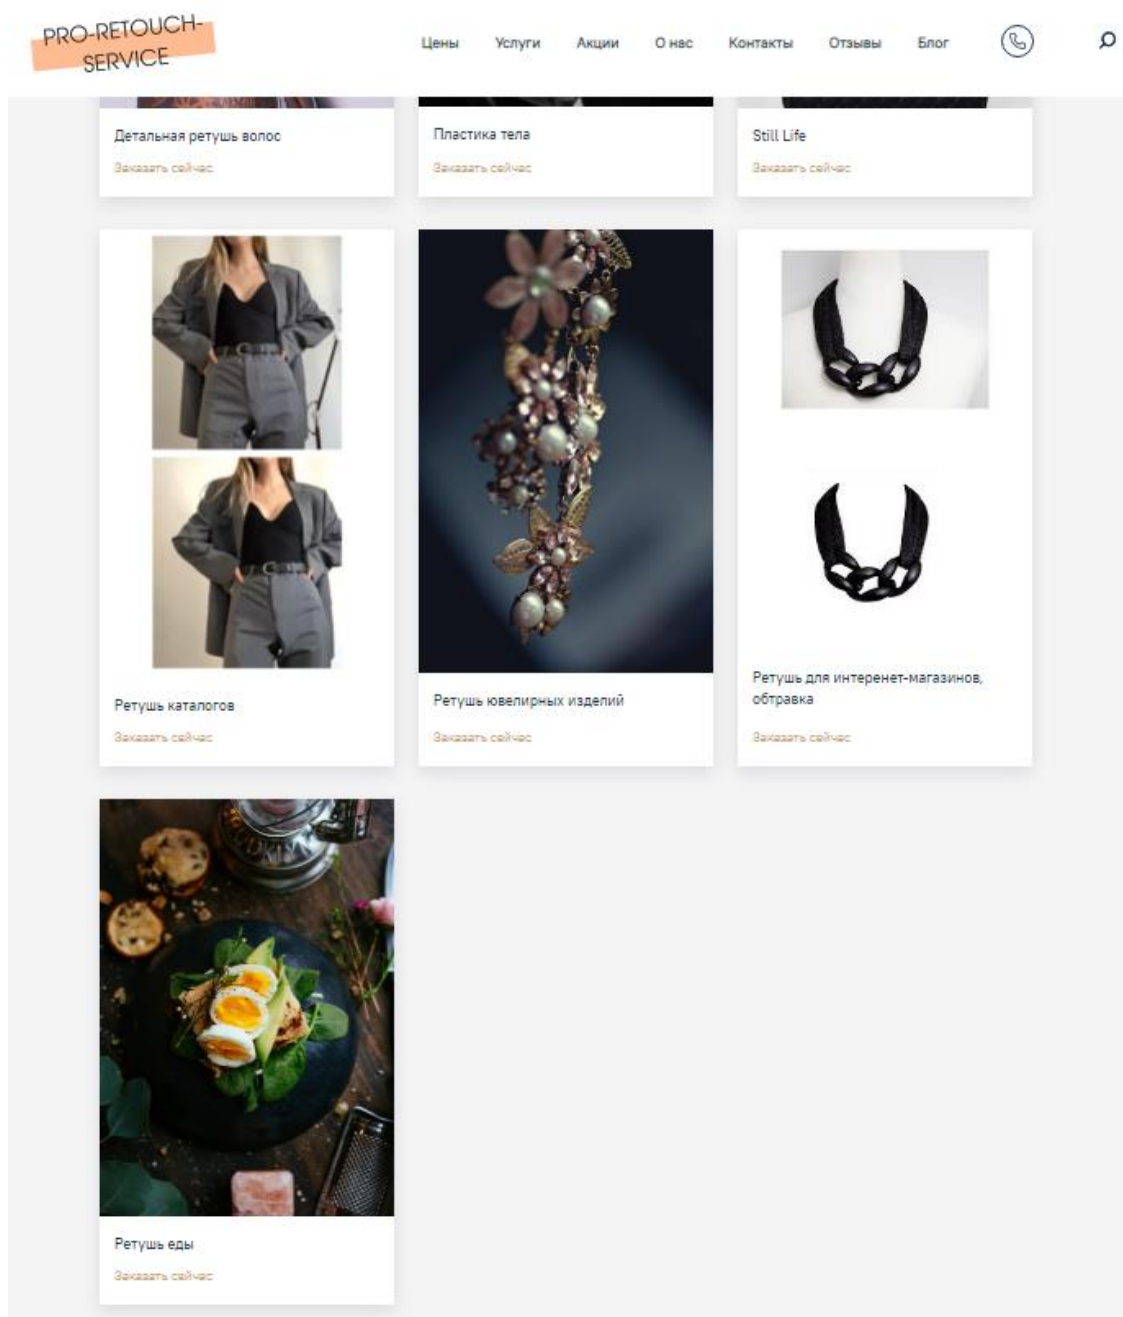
PRO-RETOUCH-SERVICE

Цены Услуги Акции О нас Контакты Отзывы Блог

Детальная ретушь волос
Заказать сейчас

Пластика тела
Заказать сейчас

Still Life
Заказать сейчас

Ретушь каталогов
Заказать сейчас

Ретушь ювелирных изделий
Заказать сейчас

Ретушь для интеренет-магазинов, обтравка
Заказать сейчас

Ретушь еды
Заказать сейчас